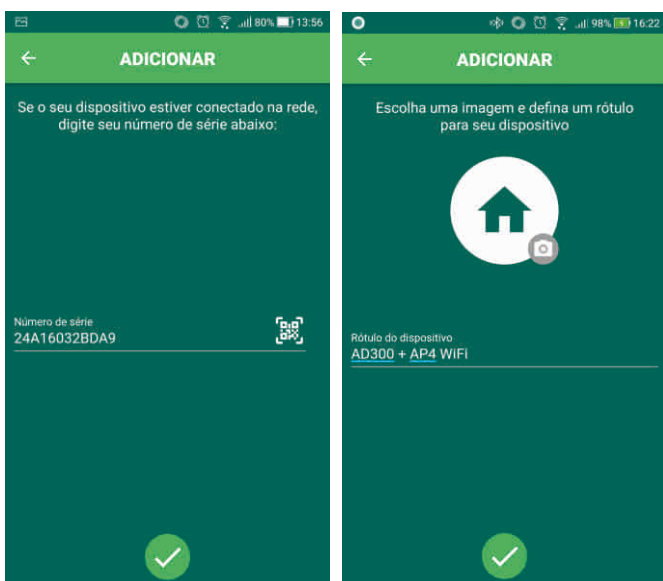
80% 13:56

ADICIONAR

Se o seu dispositivo estiver conectado na rede, digite seu número de série abaixo:

Número de série
24A16032BDA9

98% 16:22

ADICIONAR

Escolha uma imagem e defina um rótulo para seu dispositivo

Rótulo do dispositivo
AD300 + AP4 WIFI